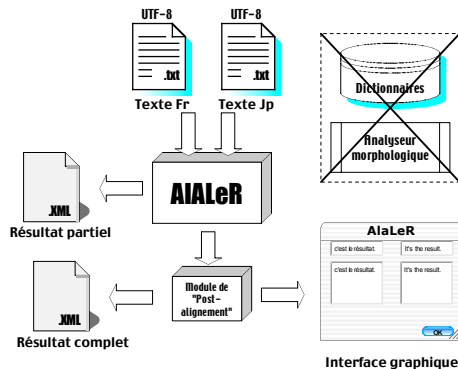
UTF-8

.txt

Texte Fr

UTF-8

.txt

Texte Jp

Dictionnaires

Analyseur morphologique

.XML

Résultat partiel

AlALeR

Module de "Post-alignement"

.XML

Résultat complet

AlaLeR

c'est le résultat.

It's the result.

c'est le résultat.

It's the result.

OK

Interface graphique